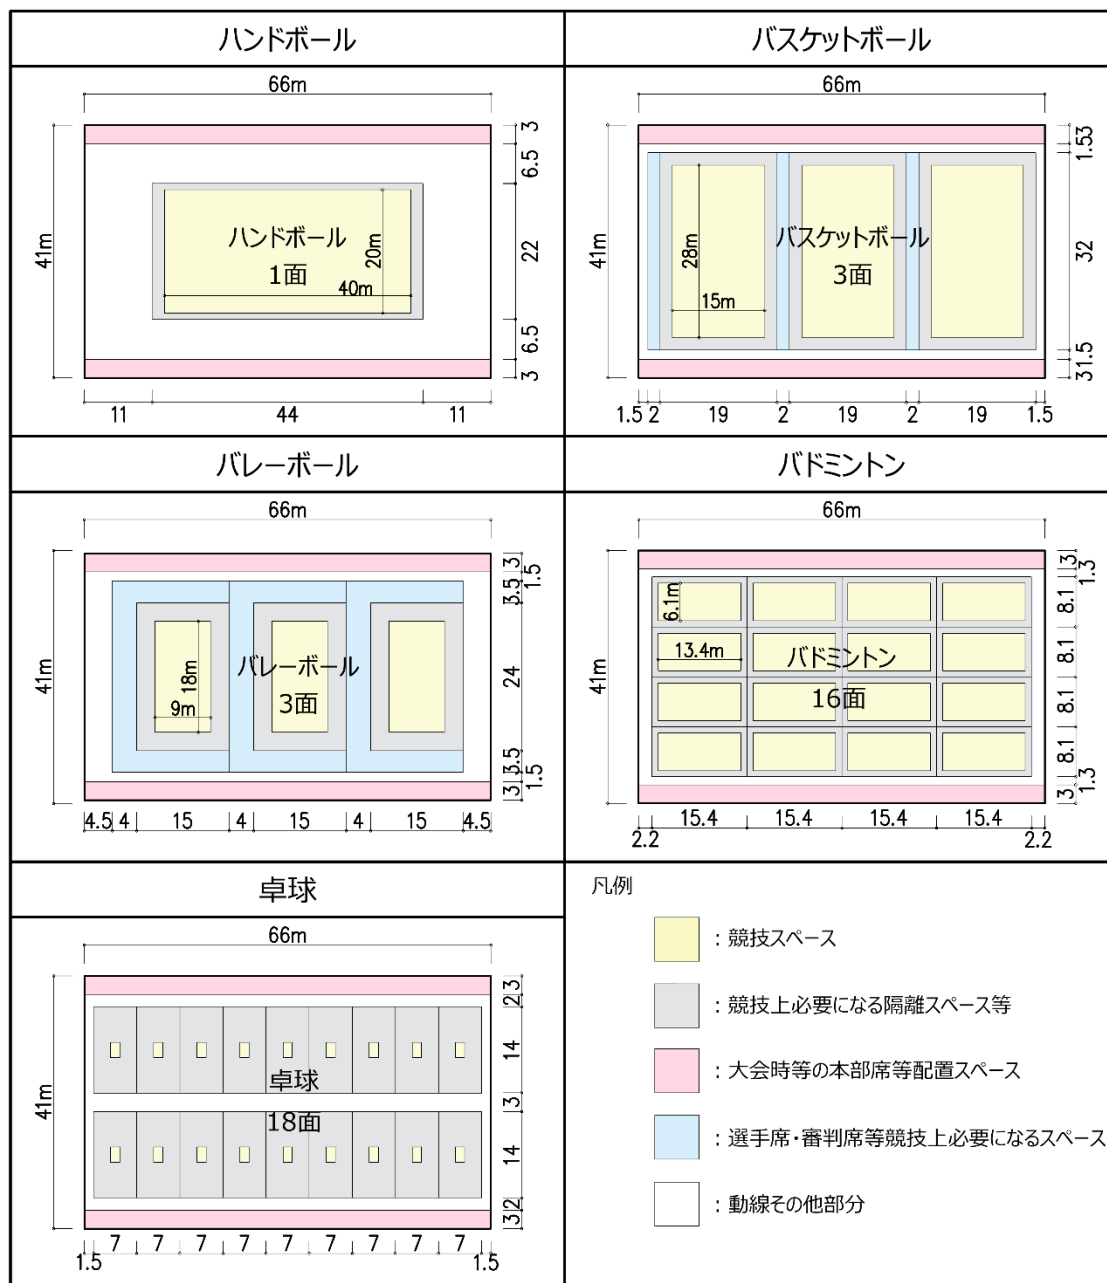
ハンドボール

66m

41m

ハンドボール
1面

20m

40m

3
6.5
22
6.5
3

11 44 11

バスケットボール

66m

41m

28m

15m

バスケットボール
3面

3
1.5
32
1.5
3

1.5 2 19 2 19 2 19 1.5

バレーボール

66m

41m

18m

9m

バレーボール
3面

3
3.5
1.5
24
3.5
1.5
3

4.5 4 15 4 15 4 15 4.5

バドミントン

66m

41m

6.1m

13.4m

バドミントン
16面

3
1.3
8.1
8.1
8.1
8.1
1.3
3

2.2 15.4 15.4 15.4 15.4 2.2

卓球

66m

41m

卓球
18面

2
3
14
3
14
3
2

1.5 7 7 7 7 7 7 7 7 7 1.5

凡例

：競技スペース

：競技上必要になる隔離スペース等

：大会時等の本部席等配置スペース

：選手席・審判席等競技上必要になるスペース

：動線その他部分